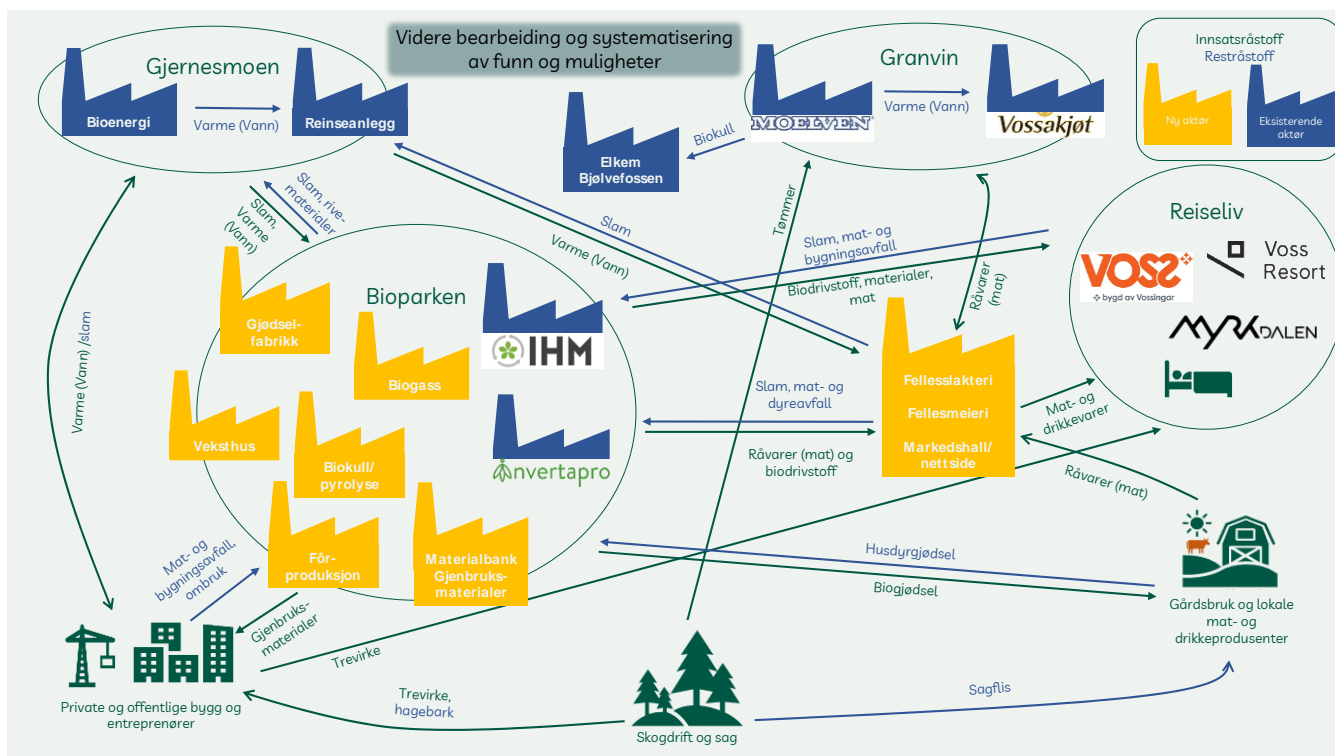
Videre bearbeiding og systematisering av funn og muligheter

Gjernesmoen

Bioenergi

Varme (Vann)

Reinseanlegg

Elkem Bjølvefossen

Biokull

Granvin

MOELVEN

Varme (Vann)

Vossakjøt

Innsatsråstoff
Restråstoff

Ny aktør

Eksisterende aktør

Reiseliv

VOSS
bygd av Vossingar

Voss Resort

MYRKDALEN

Slam, rivematerialer

Slam, Varme (Vann)

Slam

Varme (Vann)

Tømmer

Slam, mat- og bygningsavfall

Biodrivstoff, materialer, mat

Råvarer (mat)

Bioparken

Gjødselfabrikk

Biogass

IHM

Veksthus

Biokull/ pyrolyse

invertapro

Fôrproduksjon

Materialbank Gjenbruksmaterialer

Slam, mat- og dyreavfall

Råvarer (mat) og biodrivstoff

Fellesslakteri

Fellesmeieri

Markedshall/ nettside

Mat- og drikkevarer

Råvarer (mat)

Varme (Vann) /slam

Mat- og bygningsavfall, ombruk

Gjenbruksmaterialer

Trevirke

Husdyrgjødsel

Biogjødsel

Gårdsbruk og lokale mat- og drikkeprodusenter

Private og offentlige bygg og entreprenører

Trevirke, hagebark

Sagflis

Skogdrift og sag